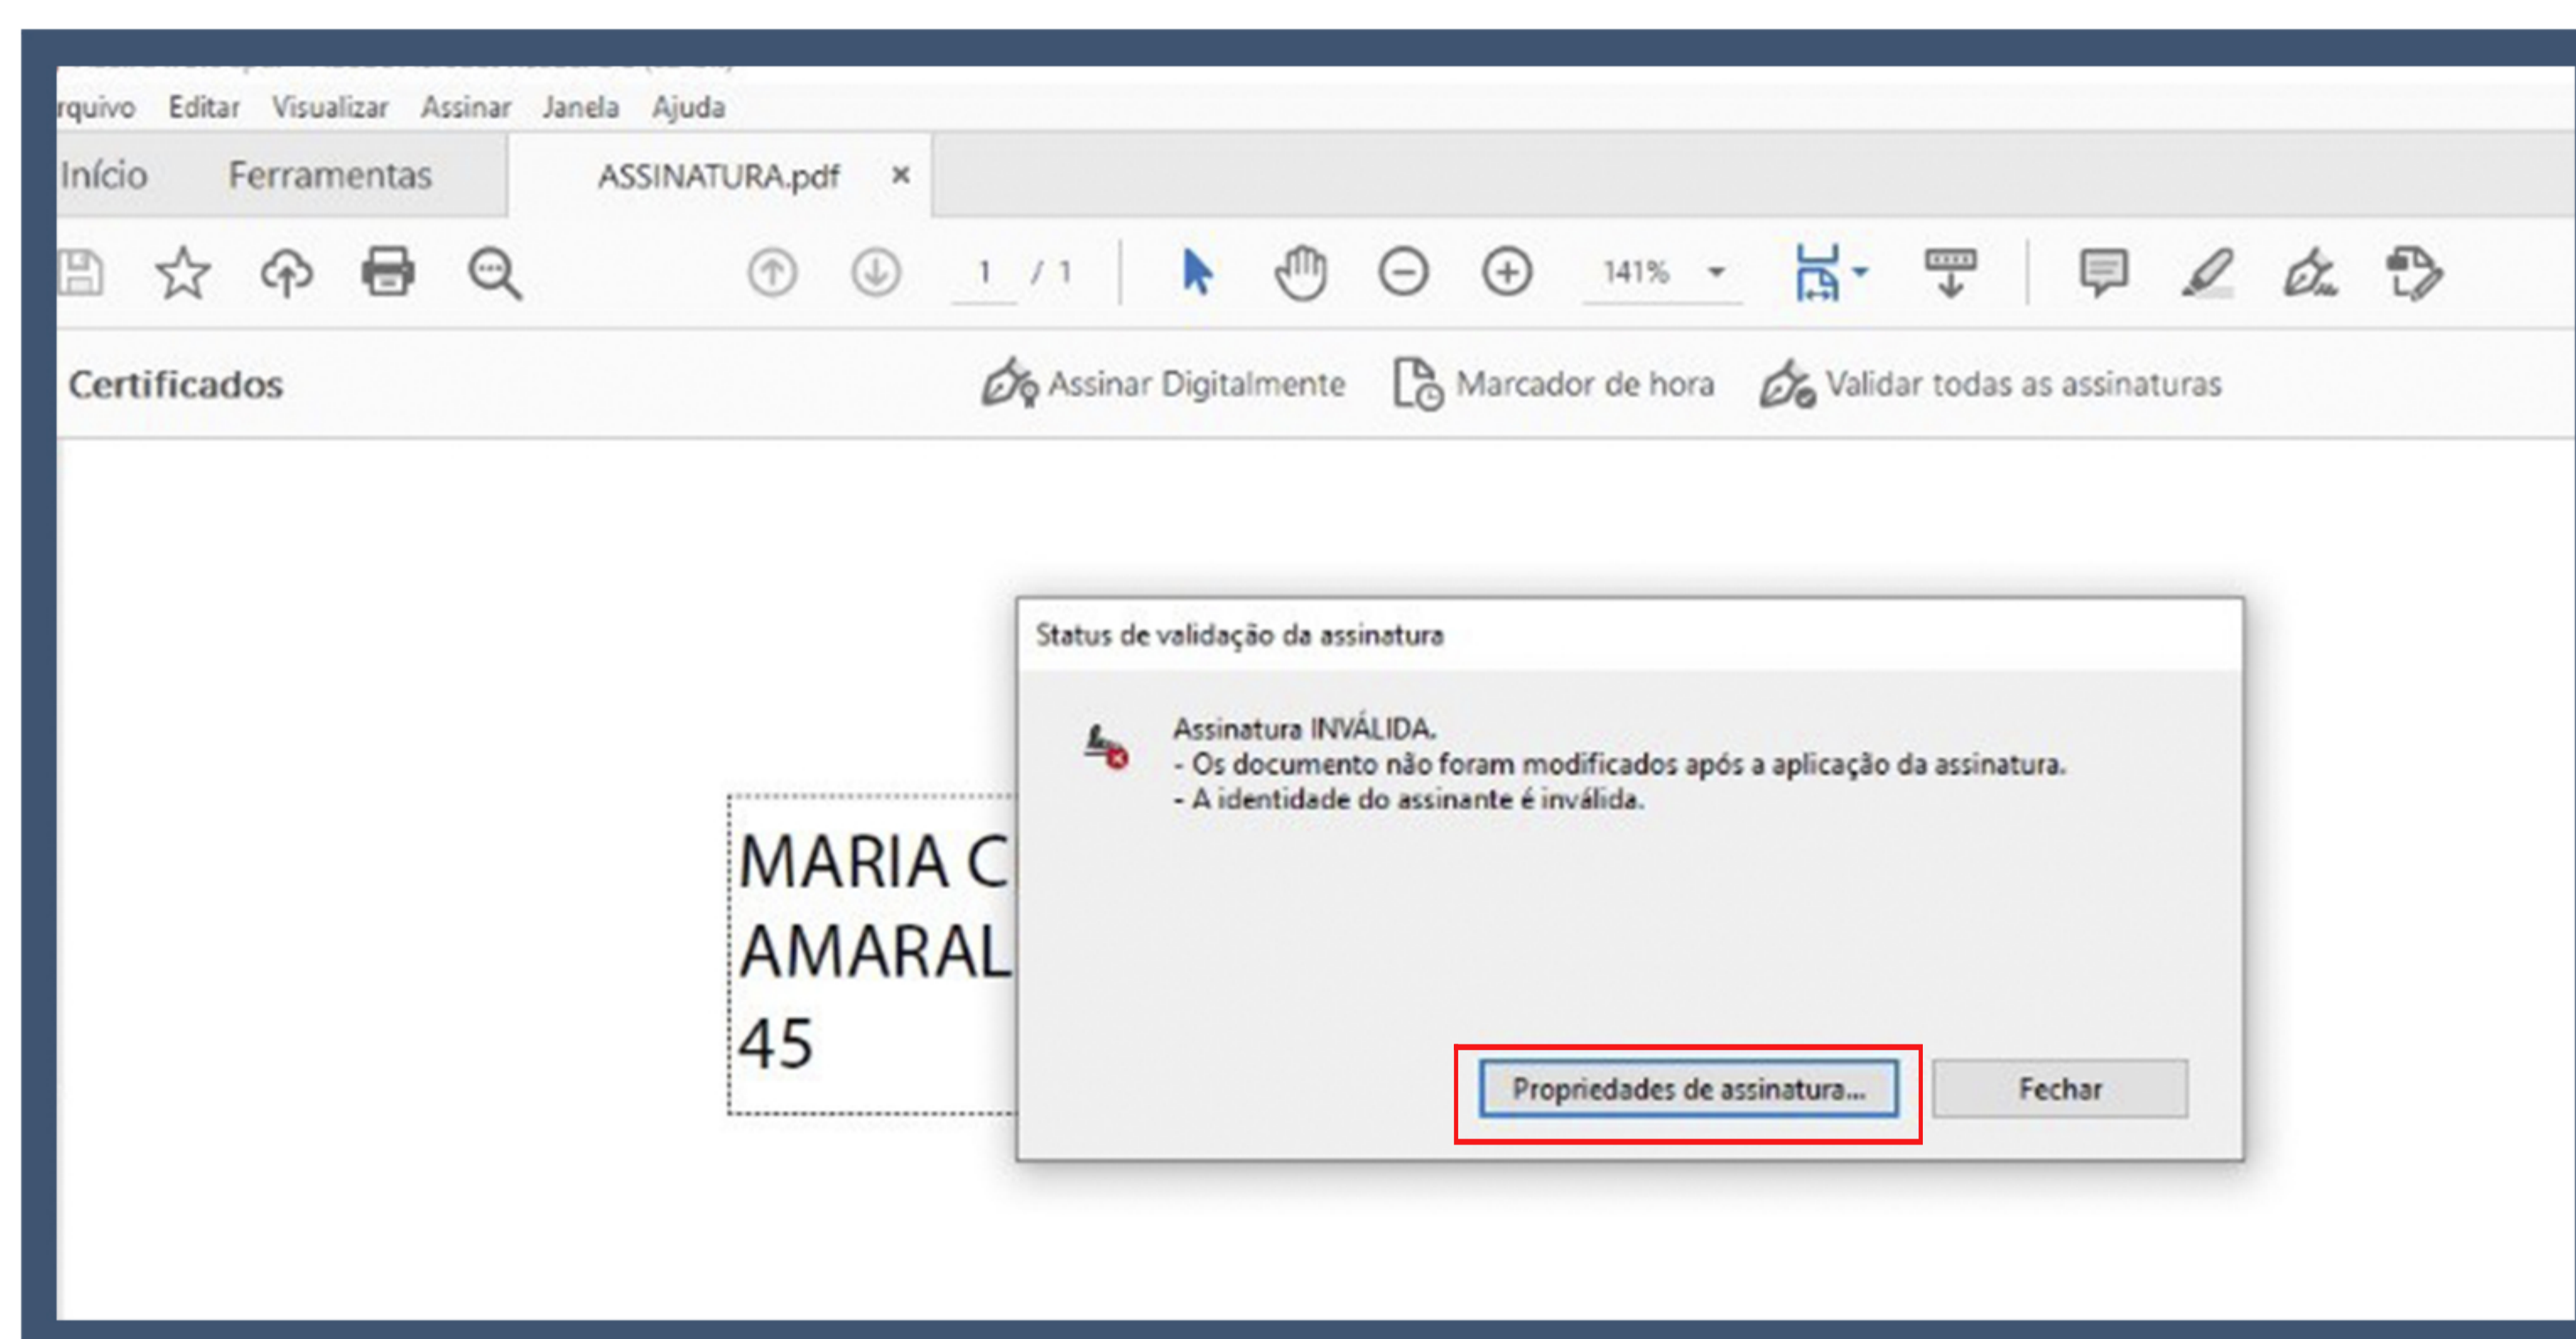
rquivo Editar Visualizar Assinar Janela Ajuda

Início Ferramentas ASSINATURA.pdf ×

1 / 1 141%

Certificados Assinar Digitalmente Marcador de hora Validar todas as assinaturas

MARIA C
AMARAL
45

Status de validação da assinatura

Assinatura INVÁLIDA.
- Os documento não foram modificados após a aplicação da assinatura.
- A identidade do assinante é inválida.

Propriedades de assinatura... Fechar